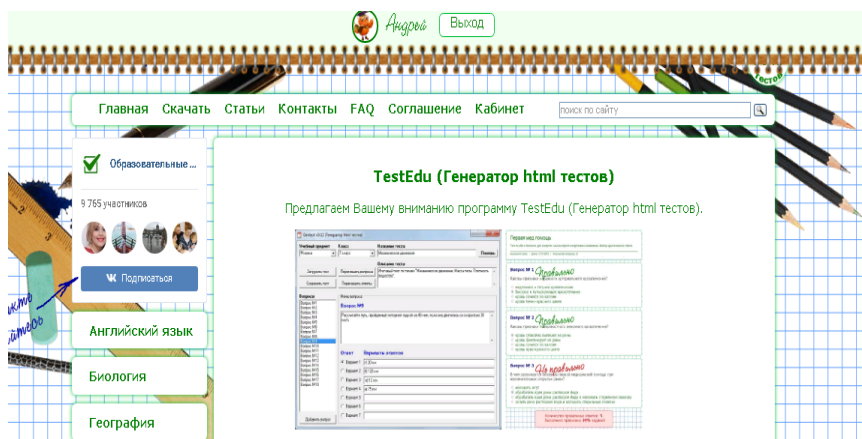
Андрей Выход

тестов

Главная Скачать Статьи Контакты FAQ Соглашение Кабинет

поиск по сайту

Образовательные ...

9 765 участников

Подписаться

Английский язык

Биология

География

TestEdu (Генератор html тестов)

Предлагаем Вашему вниманию программу TestEdu (Генератор html тестов).

Правильно

Правильно

Не правильно